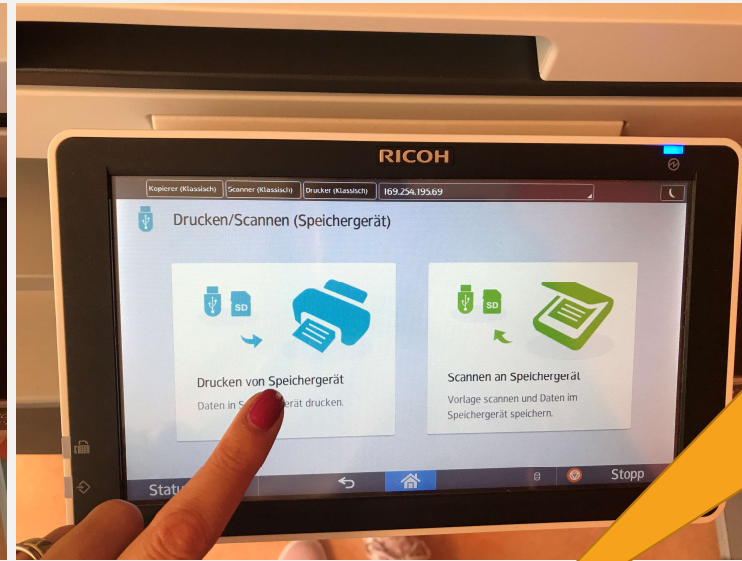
RICOH

Kopierer (Klassisch) Scanner (Klassisch) Drucker (Klassisch) 169.254.195.69

Drucken/Scannen (Speichergerät)

SD

Drucken von Speichergerät

Daten in S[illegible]erät drucken.

SD

Scannen an Speichergerät

Vorlage scannen und Daten im Speichergerät speichern.

Statu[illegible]

Stopp